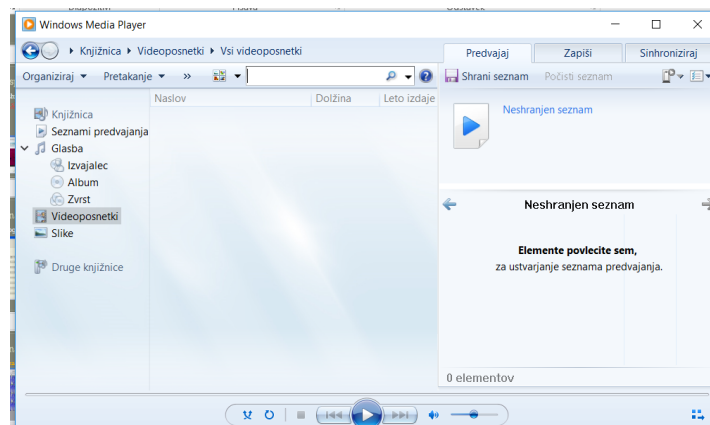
Windows Media Player

Knjižnica ▸ Videoposnetki ▸ Vsi videoposnetki

Predvajaj | Zapiši | Sinhroniziraj

Organiziraj ▾ | Pretakanje ▾ | »

Shrani seznam | Počisti seznam

| Naslov | Dolžina | Leto izdaje |
|---|---|---|

Knjižnica
Seznami predvajanja
Glasba
Izvajalec
Album
Zvrst
Videoposnetki
Slike

Druge knjižnice

Neshranjen seznam

Neshranjen seznam

Elemente povlecite sem,
za ustvarjanje seznama predvajanja.

0 elementov